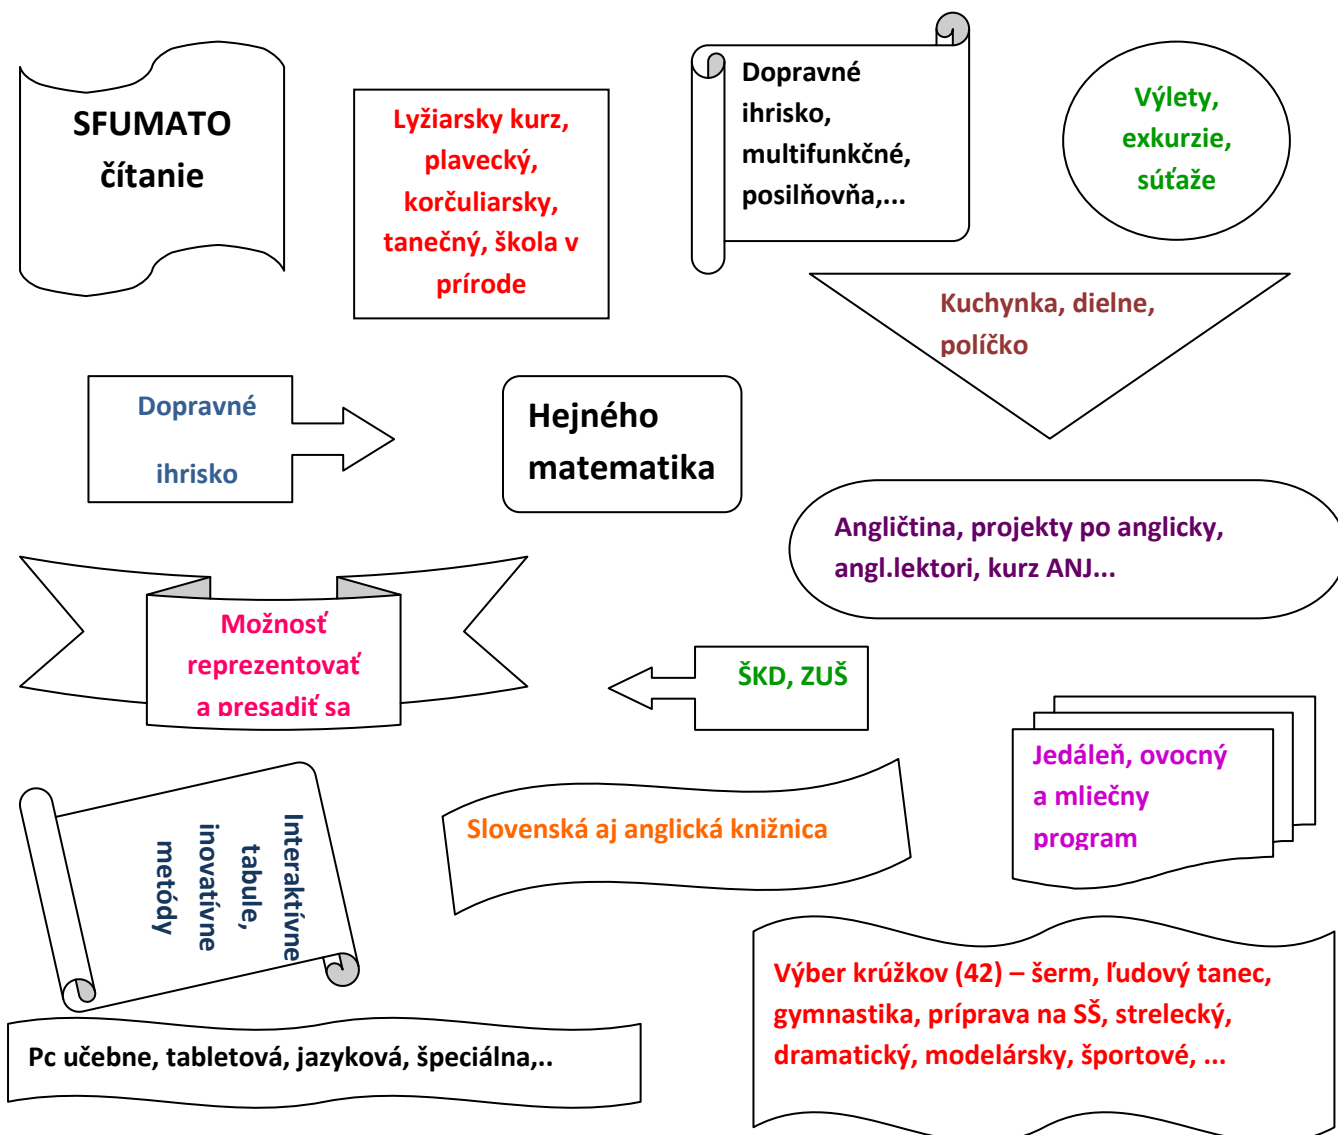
SFUMATO čítanie

Lyžiarsky kurz, plavecký, korčuliarsky, tanečný, škola v prírode

Dopravné ihrisko, multifunkčné, posilňovňa,...

Výlety, exkurzie, súťaže

Kuchynka, dielne, políčko

Dopravné ihrisko

Hejného matematika

Angličtina, projekty po anglicky, angl.lektori, kurz ANJ...

Možnosť reprezentovať a presadiť sa

ŠKD, ZUŠ

Jedáleň, ovocný a mliečny program

Interaktívne tabule, inovatívne metódy

Slovenská aj anglická knižnica

Výber krúžkov (42) – šerm, ľudový tanec, gymnastika, príprava na SŠ, strelecký, dramatický, modelársky, športové, ...

Pc učebne, tabletová, jazyková, špeciálna,..